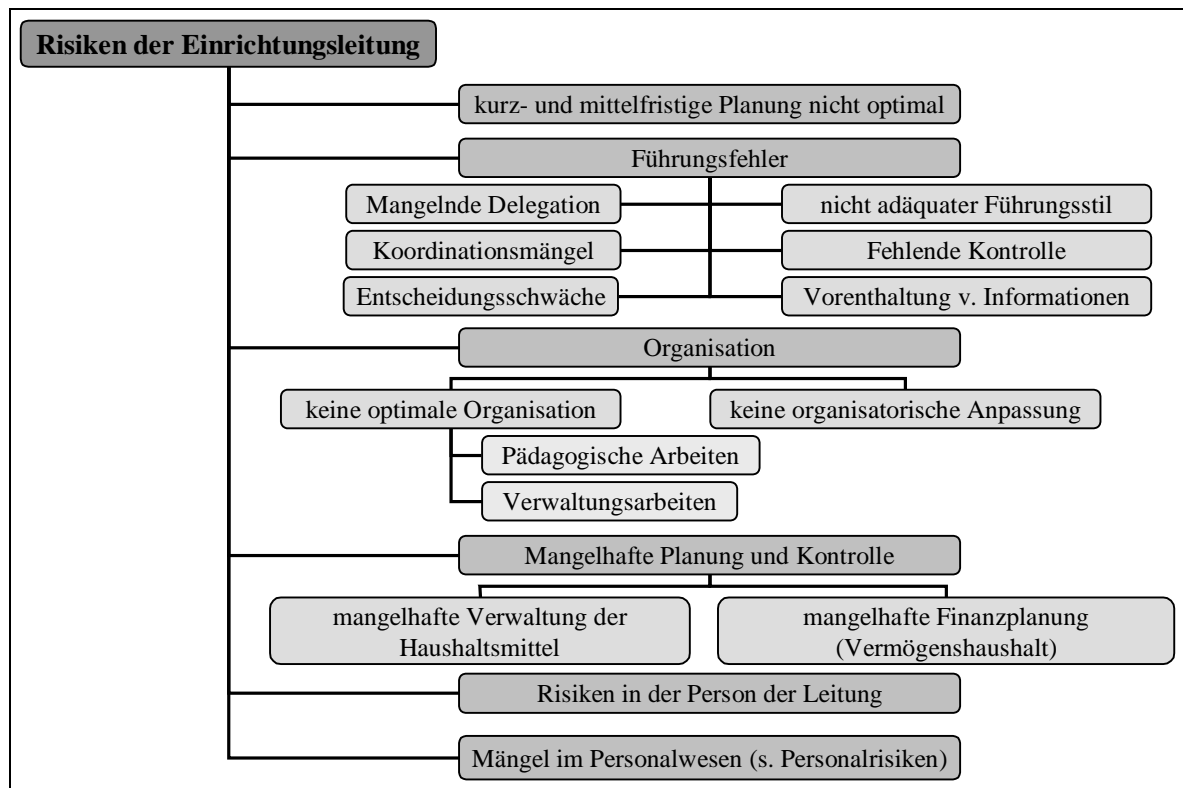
Risiken der Einrichtungsleitung

kurz- und mittelfristige Planung nicht optimal

Führungsfehler

Mangelnde Delegation

nicht adäquater Führungsstil

Koordinationsmängel

Fehlende Kontrolle

Entscheidungsschwäche

Vorenthaltung v. Informationen

Organisation

keine optimale Organisation

keine organisatorische Anpassung

Pädagogische Arbeiten

Verwaltungsarbeiten

Mangelhafte Planung und Kontrolle

mangelhafte Verwaltung der Haushaltsmittel

mangelhafte Finanzplanung (Vermögenshaushalt)

Risiken in der Person der Leitung

Mängel im Personalwesen (s. Personalrisiken)